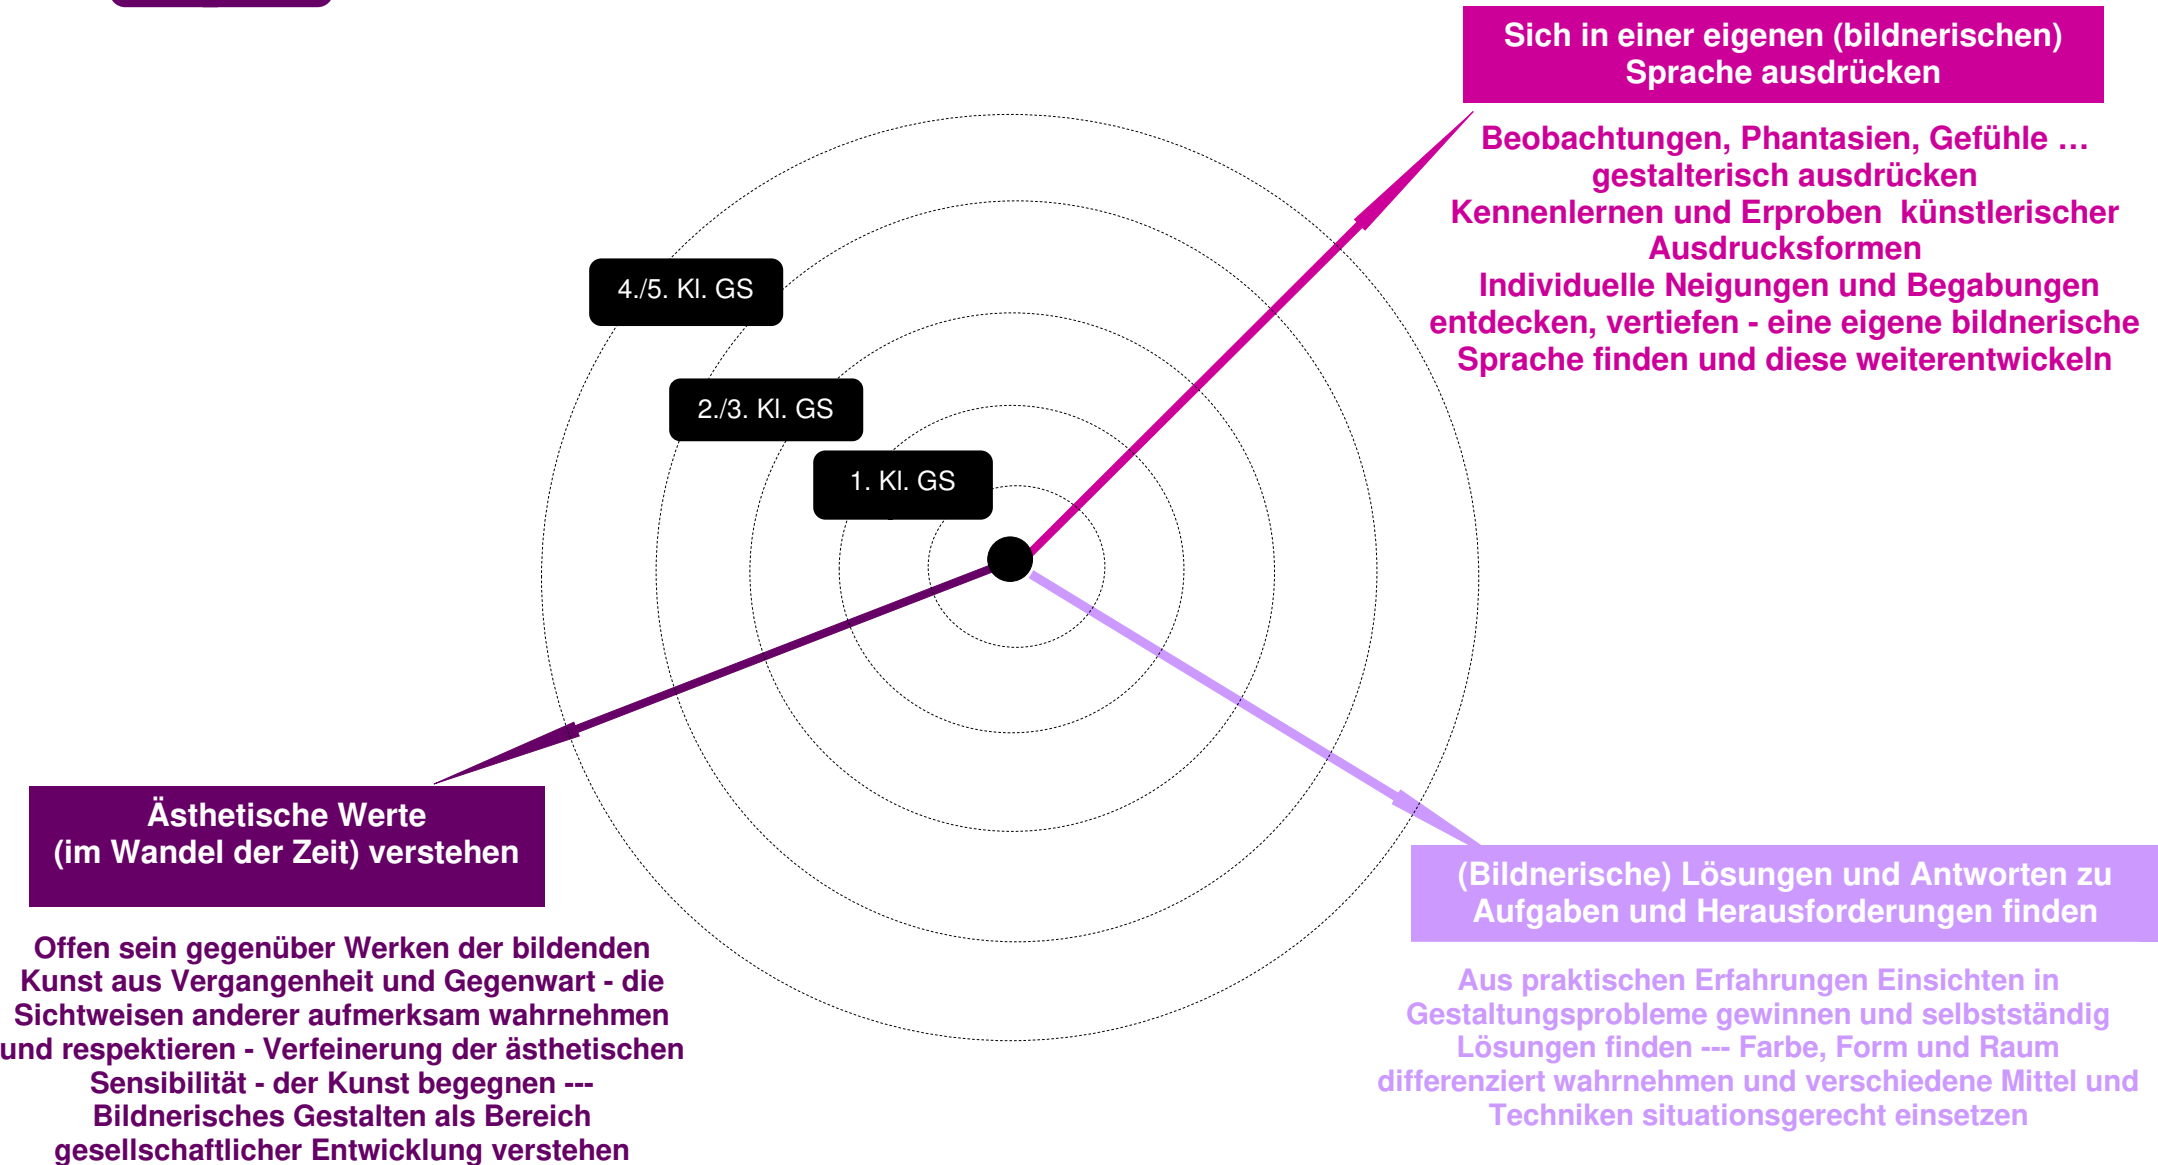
Sich in einer eigenen (bildnerischen) Sprache ausdrücken

Beobachtungen, Phantasien, Gefühle … gestalterisch ausdrücken
Kennenlernen und Erproben künstlerischer Ausdrucksformen
Individuelle Neigungen und Begabungen entdecken, vertiefen - eine eigene bildnerische Sprache finden und diese weiterentwickeln

4./5. Kl. GS

2./3. Kl. GS

1. Kl. GS

Ästhetische Werte (im Wandel der Zeit) verstehen

Offen sein gegenüber Werken der bildenden Kunst aus Vergangenheit und Gegenwart - die Sichtweisen anderer aufmerksam wahrnehmen und respektieren - Verfeinerung der ästhetischen Sensibilität - der Kunst begegnen --- Bildnerisches Gestalten als Bereich gesellschaftlicher Entwicklung verstehen

(Bildnerische) Lösungen und Antworten zu Aufgaben und Herausforderungen finden

Aus praktischen Erfahrungen Einsichten in Gestaltungsprobleme gewinnen und selbstständig Lösungen finden --- Farbe, Form und Raum differenziert wahrnehmen und verschiedene Mittel und Techniken situationsgerecht einsetzen